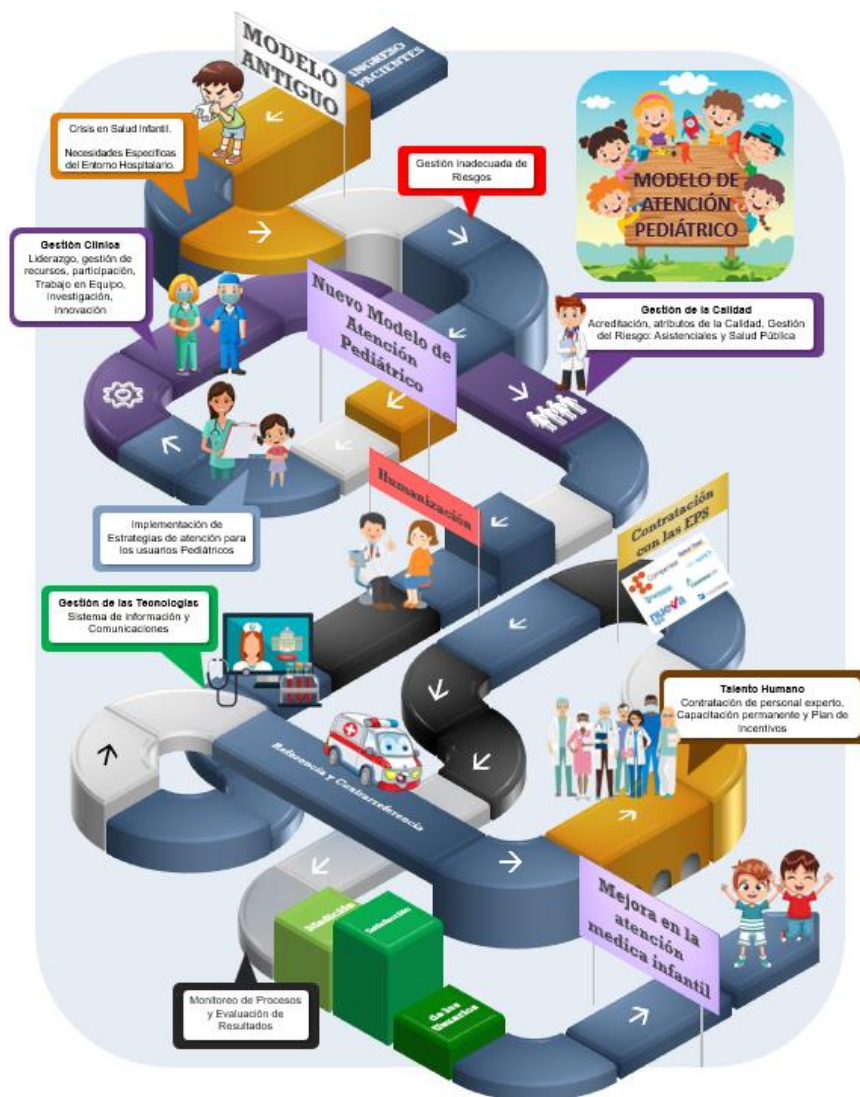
MODELO ANTIGUO

INGRESO PACIENTES

Crisis en Salud Infantil.

Necesidades Específicas del Entorno Hospitalario.

Gestión inadecuada de Riesgos

MODELO DE ATENCIÓN PEDIÁTRICO

Gestión Clínica
Liderazgo, gestión de recursos, participación, Trabajo en Equipo, investigación, innovación

Nuevo Modelo de Atención Pediátrico

Gestión de la Calidad
Acreditación, atributos de la Calidad, Gestión del Riesgo: Asistenciales y Salud Pública

Humanización

Implementación de Estrategias de atención para los usuarios Pediátricos

Contratación con las EPS

Gestión de las Tecnologías
Sistema de Información y Comunicaciones

Talento Humano
Contratación de personal experto, Capacitación permanente y Plan de Incentivos

Referencia y Contrarreferencia

Mejora en la atención medica infantil

Medición

Satisfacción

de los Usuarios

Monitoreo de Procesos y Evaluación de Resultados